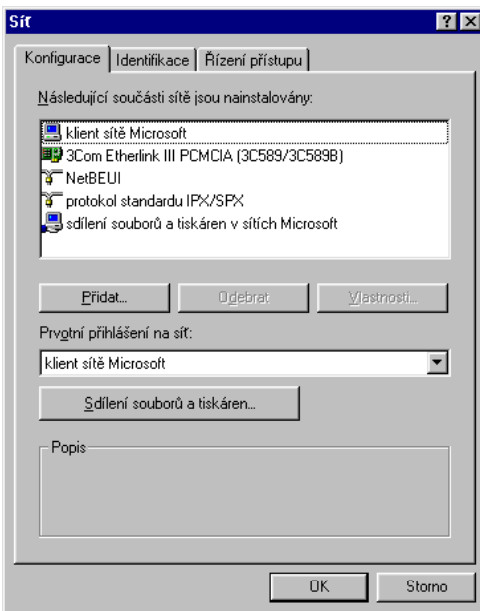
Síť

? X

Konfigurace | Identifikace | Řízení přístupu

Následující součásti sítě jsou nainstalovány:

klient sítě Microsoft
3Com Etherlink III PCMCIA (3C589/3C589B)
NetBEUI
protokol standardu IPX/SPX
sdílení souborů a tiskáren v sítích Microsoft

Přidat...
Odebrat
Vlastnosti...

Prvotní přihlášení na síť:

klient sítě Microsoft

Sdílení souborů a tiskáren...

Popis

OK
Storno